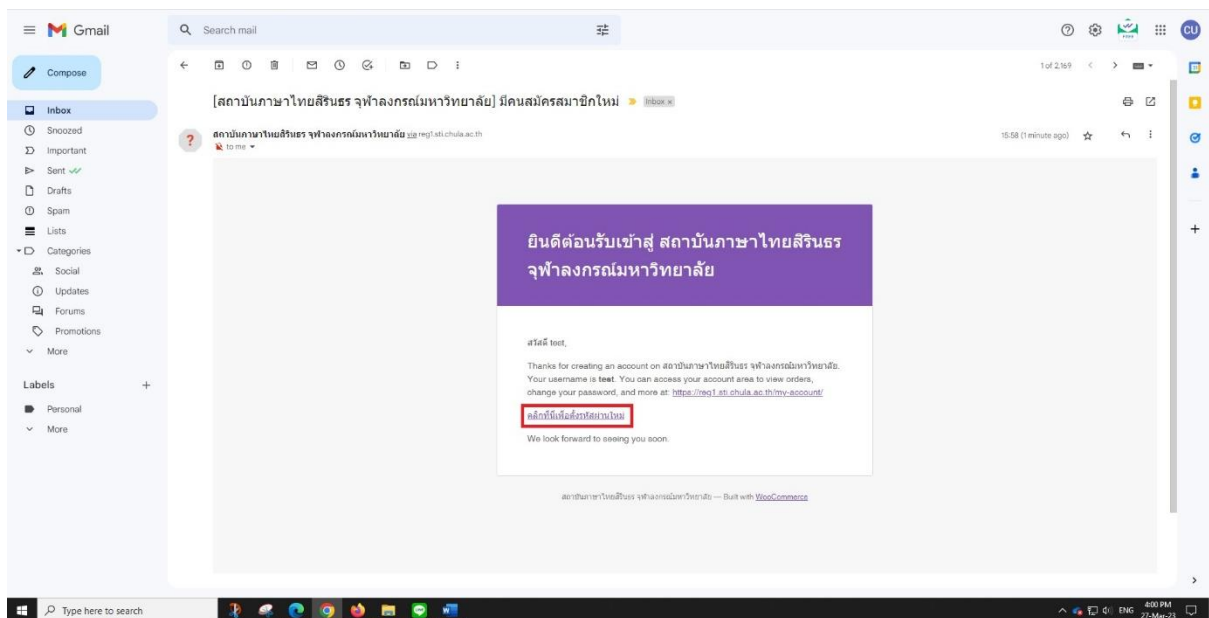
Gmail

Search mail

Compose

Inbox
Snoozed
Important
Sent
Drafts
Spam
Lists
Categories
Social
Updates
Forums
Promotions
More

Labels +
Personal
More

1 of 2,169

[สถาบันภาษาไทยสิรินธร จุฬาลงกรณ์มหาวิทยาลัย] มีคนสมัครสมาชิกใหม่ Inbox ×

สถาบันภาษาไทยสิรินธร จุฬาลงกรณ์มหาวิทยาลัย via reg1.sti.chula.ac.th
to me

15:58 (1 minute ago)

ยินดีต้อนรับเข้าสู่ สถาบันภาษาไทยสิรินธร จุฬาลงกรณ์มหาวิทยาลัย

สวัสดี test,

Thanks for creating an account on สถาบันภาษาไทยสิรินธร จุฬาลงกรณ์มหาวิทยาลัย. Your username is test. You can access your account area to view orders, change your password, and more at: https://reg1.sti.chula.ac.th/my-account/

คลิกที่นี่เพื่อตั้งรหัสผ่านใหม่

We look forward to seeing you soon.

สถาบันภาษาไทยสิรินธร จุฬาลงกรณ์มหาวิทยาลัย — Built with WooCommerce

Type here to search

ENG 4:00 PM 27-Mar-23